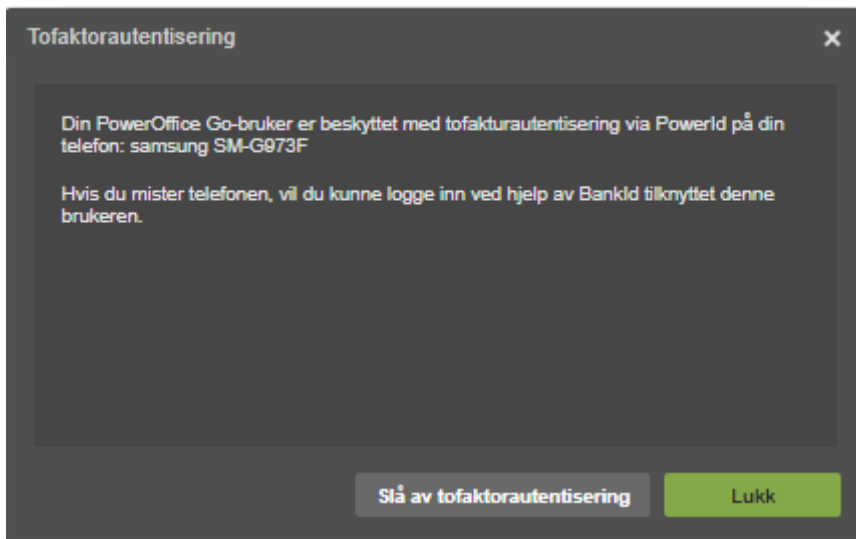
Tofaktorautentisering

×

Din PowerOffice Go-bruker er beskyttet med tofakturautentisering via PowerId på din telefon: samsung SM-G973F

Hvis du mister telefonen, vil du kunne logge inn ved hjelp av BankId tilknyttet denne brukeren.

Slå av tofaktorautentisering

Lukk